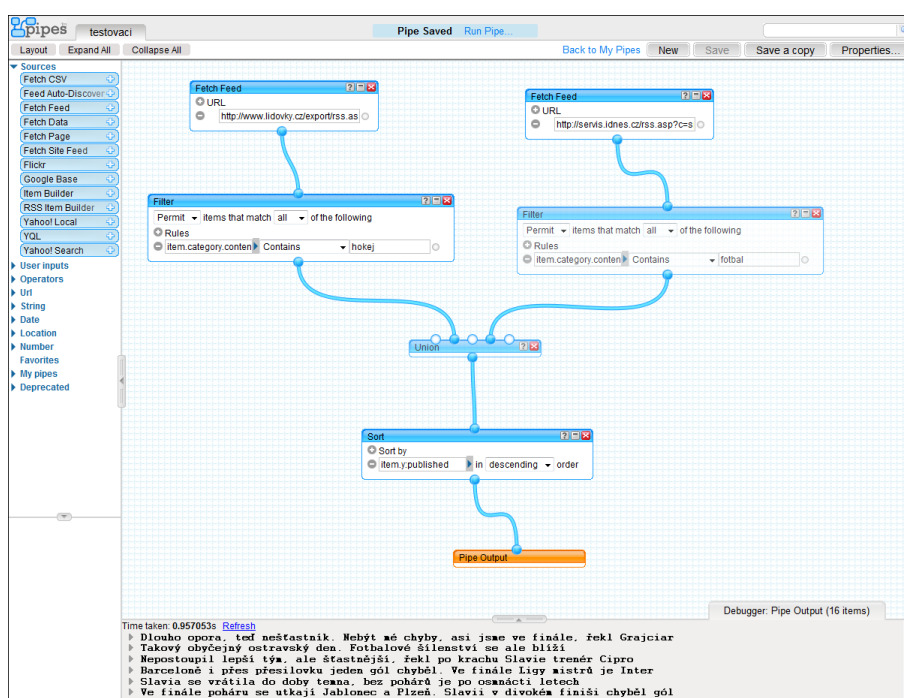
pipes testovaci Pipe Saved Run Pipe...

Layout Expand All Collapse All

Back to My Pipes New Save Save a copy Properties...

Sources
Fetch CSV
Feed Auto-Discover
Fetch Feed
Fetch Data
Fetch Page
Fetch Site Feed
Flickr
Google Base
Item Builder
RSS Item Builder
Yahoo! Local
YQL
Yahoo! Search
User inputs
Operators
Url
String
Date
Location
Number
Favorites
My pipes
Deprecated

Fetch Feed
URL
http://www.lidovky.cz/export/rss.as

Fetch Feed
URL
http://servis.idnes.cz/rss.asp?c=s

Filter
Permit items that match all of the following
Rules
item.category.conten Contains hokej

Filter
Permit items that match all of the following
Rules
item.category.conten Contains fotbal

Union

Sort
Sort by
item.y:published in descending order

Pipe Output

Debugger: Pipe Output (16 items)

Time taken: 0.957053s Refresh
Dlouho opora, teď nešťastník. Nebýt mé chyby, asi jsme ve finále, řekl Grajciar
Takový obyčejný ostravský den. Fotbalové šílenství se ale blíží
Nepostoupil lepší tým, ale šťastnější, řekl po krachu Slavie trenér Cipro
Barceloně i přes přesilovku jeden gól chyběl. Ve finále Ligy mistrů je Inter
Slavia se vrátila do doby temna, bez pohárů je po osmnácti letech
Ve finále poháru se utkají Jablonec a Plzeň. Slavii v divokém finiši chyběl gól